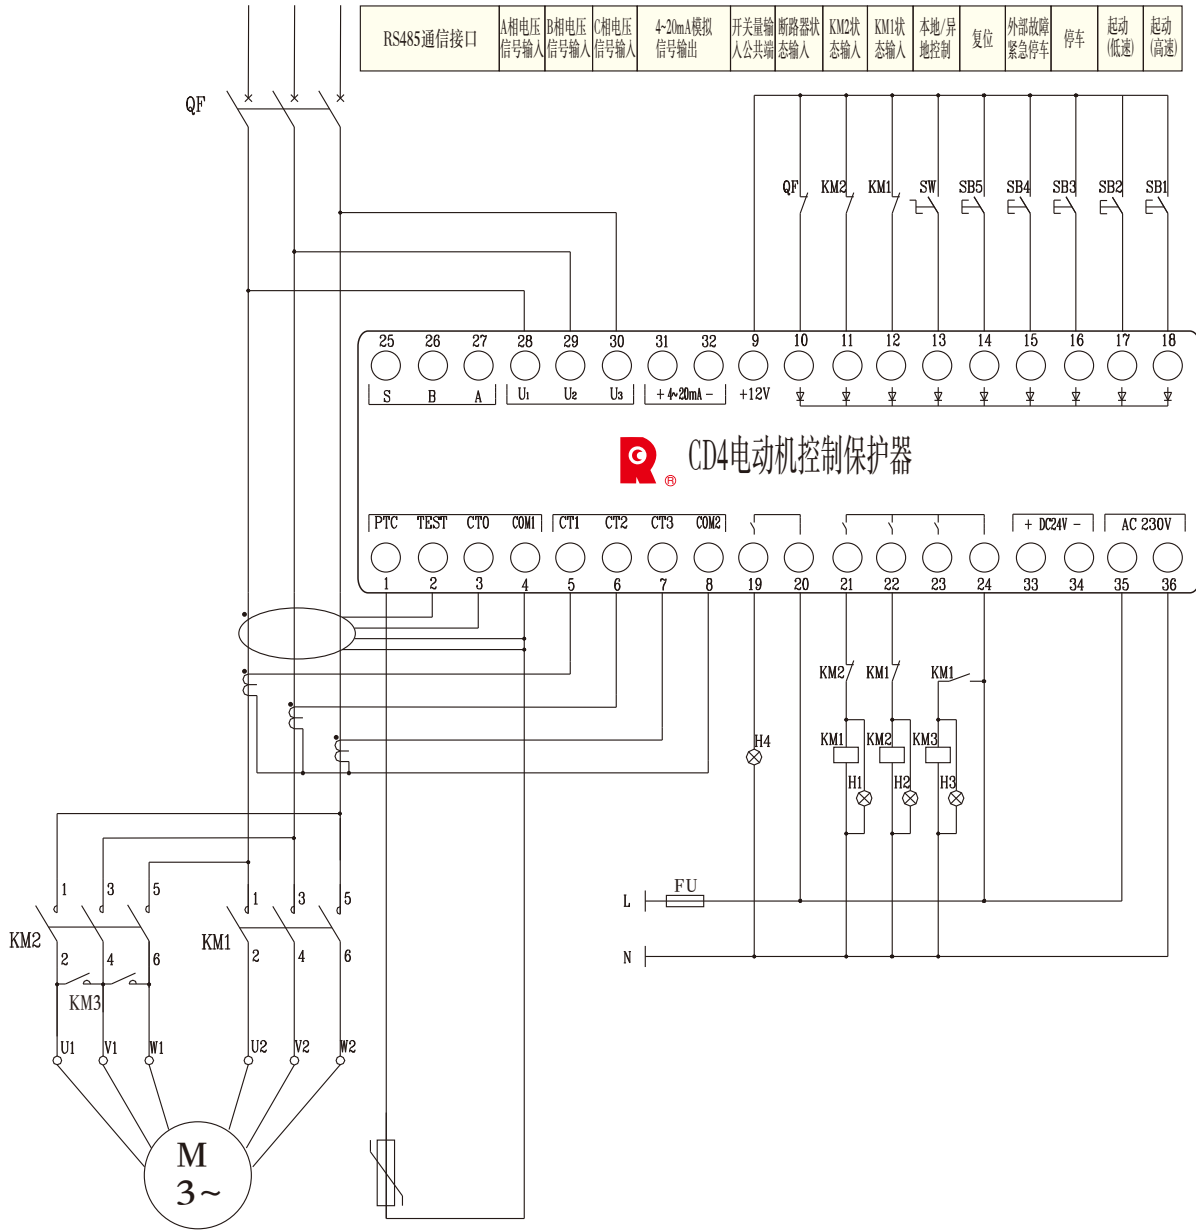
| RS485通信接口 | A相电压信号输入 | B相电压信号输入 | C相电压信号输入 | 4~20mA模拟信号输出 | 开关量输入公共端 | 断路器状态输入 | KM2状态输入 | KM1状态输入 | 本地/异地控制 | 复位 | 外部故障紧急停车 | 停车 | 起动(低速) | 起动(高速) |
|---|---|---|---|---|---|---|---|---|---|---|---|---|---|---|

QF

QF KM2 KM1 SW SB5 SB4 SB3 SB2 SB1

25 26 27 28 29 30 31 32 9 10 11 12 13 14 15 16 17 18

S B A U1 U2 U3 + 4~20mA − +12V

CD4电动机控制保护器

PTC TEST CT0 COM1 CT1 CT2 CT3 COM2 + DC24V − AC 230V

1 2 3 4 5 6 7 8 19 20 21 22 23 24 33 34 35 36

KM2 KM1 KM1

H4

KM1 KM2 KM3

H1 H2 H3

L FU

N

1 3 5 1 3 5

KM2 KM1

2 4 6 2 4 6

KM3

U1 V1 W1 U2 V2 W2

M
3~